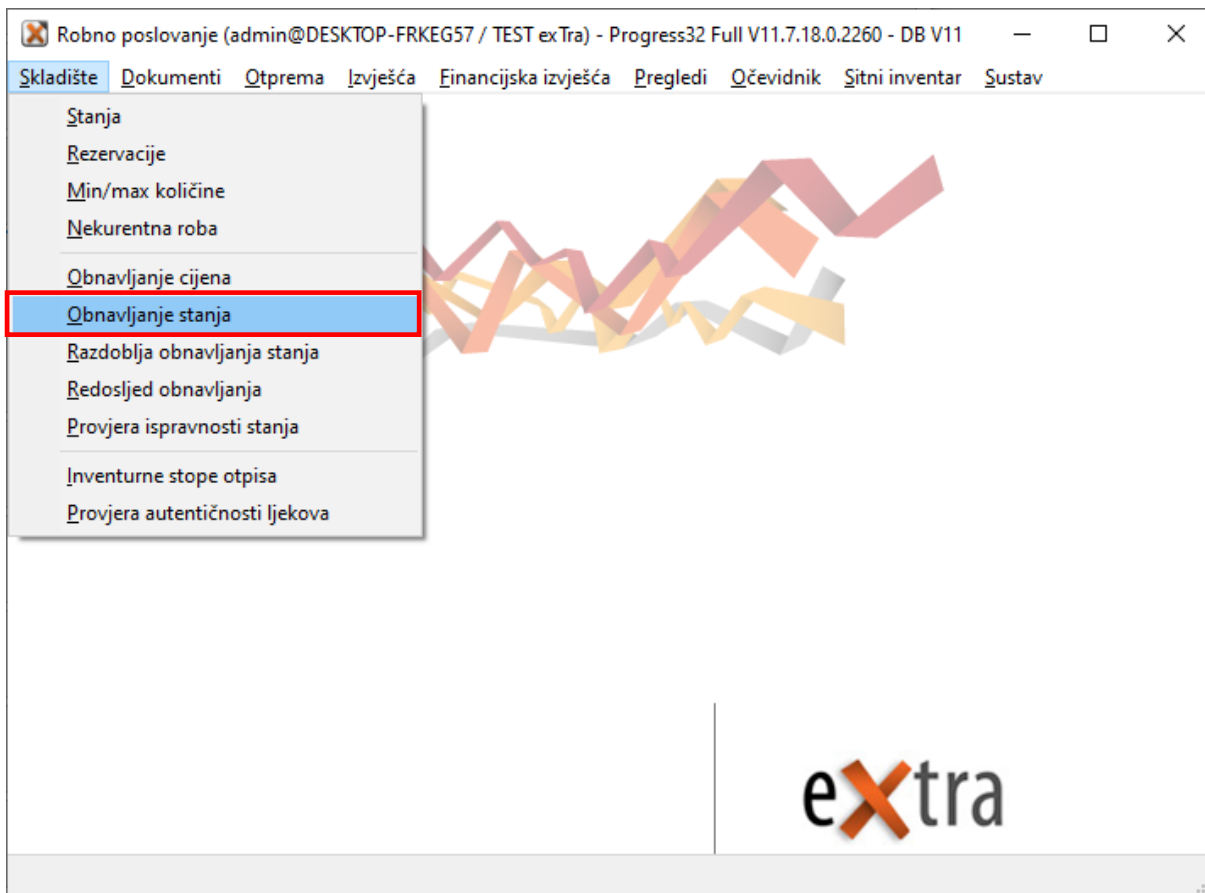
Robno poslovanje (admin@DESKTOP-FRKEG57 / TEST exTra) - Progress32 Full V11.7.18.0.2260 - DB V11

Skladište Dokumenti Otprema Izvješća Financijska izvješća Pregledi Očevidnik Sitni inventar Sustav

Stanja
Rezervacije
Min/max količine
Nekurentna roba

Obnavljanje cijena
Obnavljanje stanja
Razdoblja obnavljanja stanja
Redoslijed obnavljanja
Provjera ispravnosti stanja

Inventurne stope otpisa
Provjera autentičnosti ljekova

eXtra